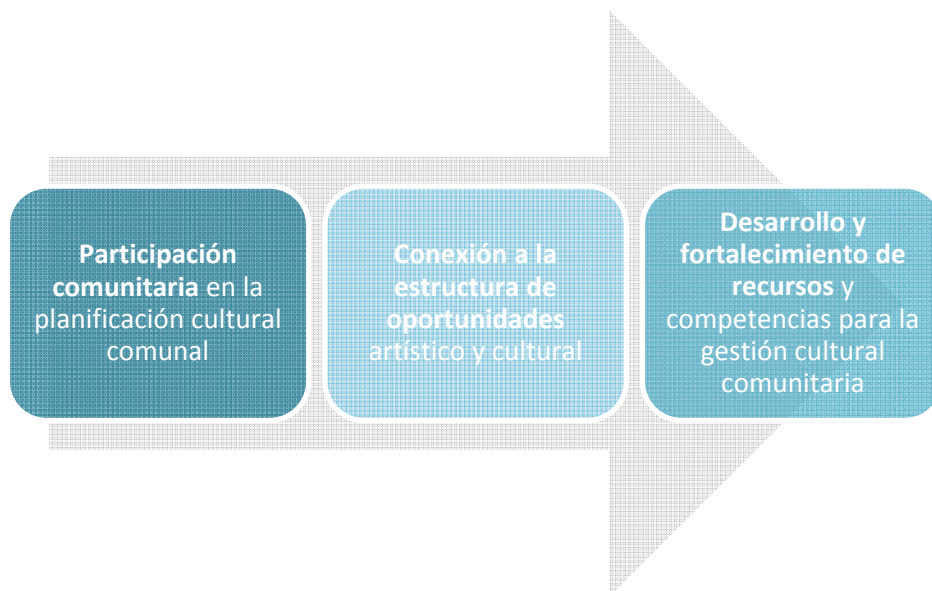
**Participación comunitaria** en la planificación cultural comunal

**Conexión a la estructura de oportunidades** artístico y cultural

**Desarrollo y fortalecimiento de recursos** y competencias para la gestión cultural comunitaria